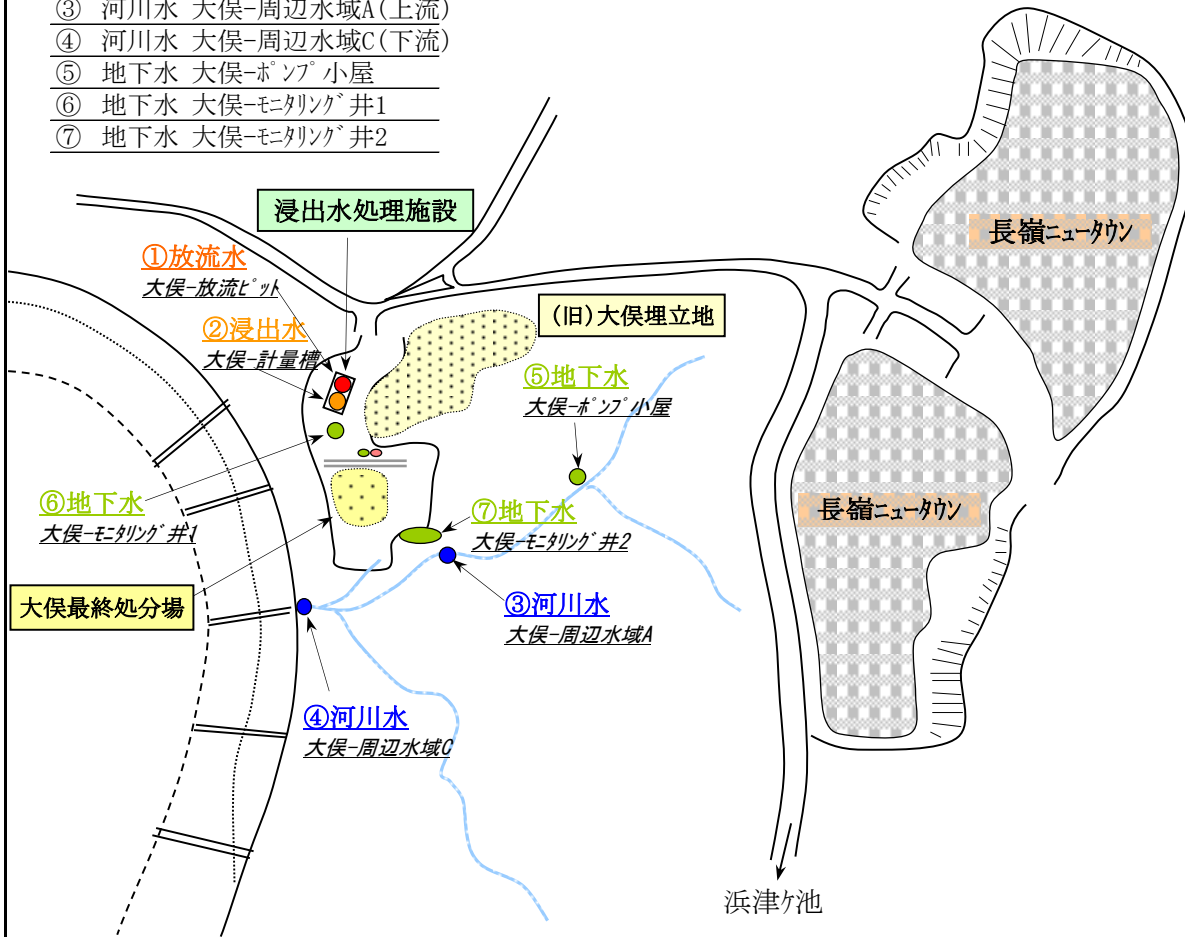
③ 河川水 大俣-周辺水域A(上流)
④ 河川水 大俣-周辺水域C(下流)
⑤ 地下水 大俣-ﾎﾟﾝﾌﾟ小屋
⑥ 地下水 大俣-ﾓﾆﾀﾘﾝｸﾞ井1
⑦ 地下水 大俣-ﾓﾆﾀﾘﾝｸﾞ井2

浸出水処理施設

長嶺ニュータウン

①放流水
大俣-放流ﾋﾟｯﾄ

(旧)大俣埋立地

②浸出水
大俣-計量槽

⑤地下水
大俣-ﾎﾟﾝﾌﾟ小屋

長嶺ニュータウン

⑥地下水
大俣-ﾓﾆﾀﾘﾝｸﾞ井1

⑦地下水
大俣-ﾓﾆﾀﾘﾝｸﾞ井2

大俣最終処分場

③河川水
大俣-周辺水域A

④河川水
大俣-周辺水域C

浜津ケ池